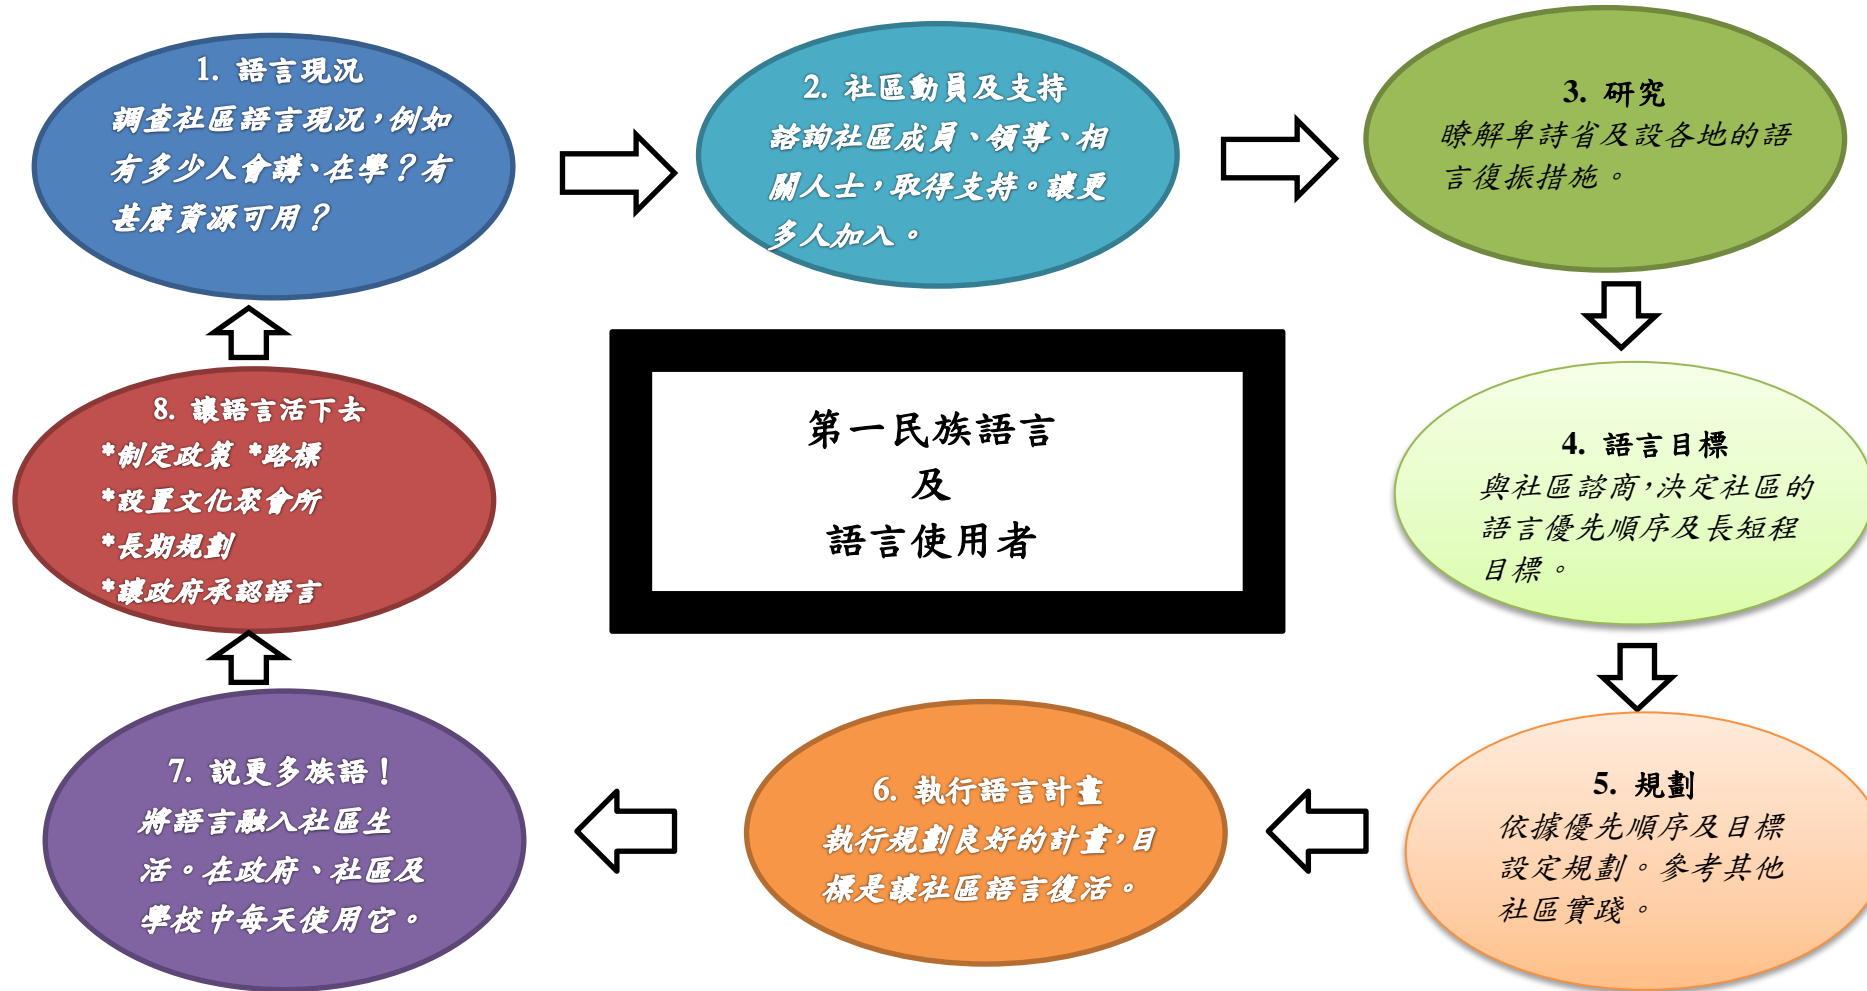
1. 語言現況
調查社區語言現況，例如有多少人會講、在學？有甚麼資源可用？

2. 社區動員及支持
諮詢社區成員、領導、相關人士，取得支持。讓更多人加入。

3. 研究
瞭解卑詩省及設各地的語言復振措施。

第一民族語言
及
語言使用者

4. 語言目標
與社區諮商，決定社區的語言優先順序及長短程目標。

5. 規劃
依據優先順序及目標設定規劃。參考其他社區實踐。

6. 執行語言計畫
執行規劃良好的計畫，目標是讓社區語言復活。

7. 說更多族語！
將語言融入社區生活。在政府、社區及學校中每天使用它。

8. 讓語言活下去
*制定政策 *路標
*設置文化聚會所
*長期規劃
*讓政府承認語言